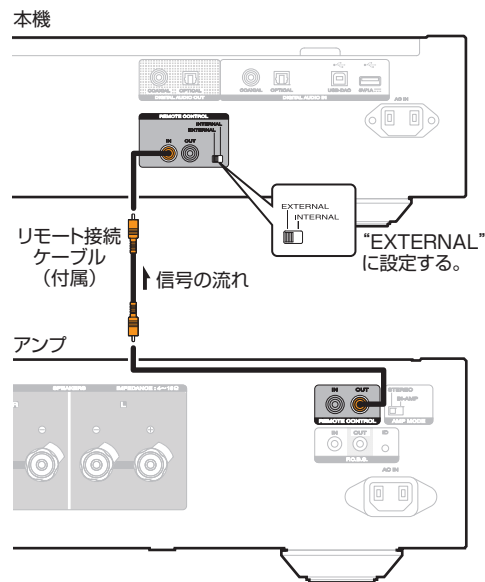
本機

COAXIAL OPTICAL
DIGITAL AUDIO OUT
COAXIAL OPTICAL USB-DAC
DIGITAL AUDIO IN
AC IN

REMOTE CONTROL
IN OUT
INTERNAL
EXTERNAL

EXTERNAL
INTERNAL

"EXTERNAL"
に設定する。

リモート接続
ケーブル
(付属)

信号の流れ

アンプ

SPEAKERS IMPEDANCE : 4~16Ω

IN OUT
REMOTE CONTROL
STEREO
BI-AMP
AMP MODE
IN OUT ID
F.C.B.S.
AC IN